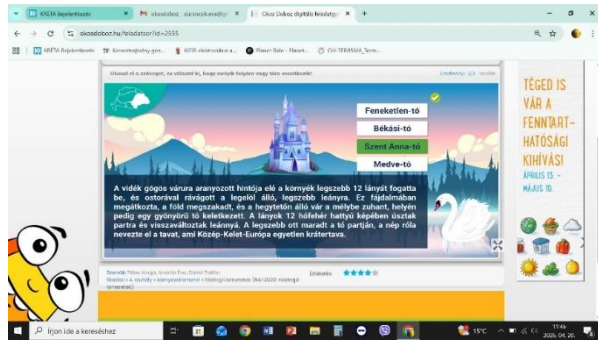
KRÉTA Bejelentkezés | elsosdoboz doroszlaikinga@... | Okos Doboz digitális feladatgy... | +

okosdoboz.hu/feladatsor?id=2555

KRÉTA Bejelentkezés | Környezetvédelmi gyű... | KRÉTA elektronikus a... | Planet Rate - Planet... | CSI-TERMÉSZ_Term...

Olvasd el a szöveget, és válaszd ki, hogy melyik folyóra vagy tóra vonatkozik!

Eredmény: 3/3 | Tovább

Feneketlen-tó

Békási-tó

Szent Anna-tó

Medve-tó

A vidék gőgös várura aranyozott hintója elé a környék legszebb 12 lányát fogatta be, és ostorával ráverte a legelöl álló, legszebb leányra. Ez fájdalmában megátkozta, a föld megszakadt, és a hegytetőn álló vár a mélybe zuhant, helyén pedig egy gyönyörű tó keletkezett. A lányok 12 hófehér hattyú képében úsztak partra és visszaváltoztak leánnyá. A legszebb ott maradt a tó partján, a nép róla nevezte el a tavat, ami Közép-Kelet-Európa egyetlen krátertava.

Szerzők: Pilter Kinga, Arianta Éva, Dávid Dalton
Nézetek: ...

Értékelés ★★★★★

TÉGED IS VÁR A FENNTART-HATÓSÁGI KIHÍVÁS!
ÁPRILIS 15. – MÁJUS 10.

Írjon ide a kereséshez

15°C 11:46 2026. 04. 20.